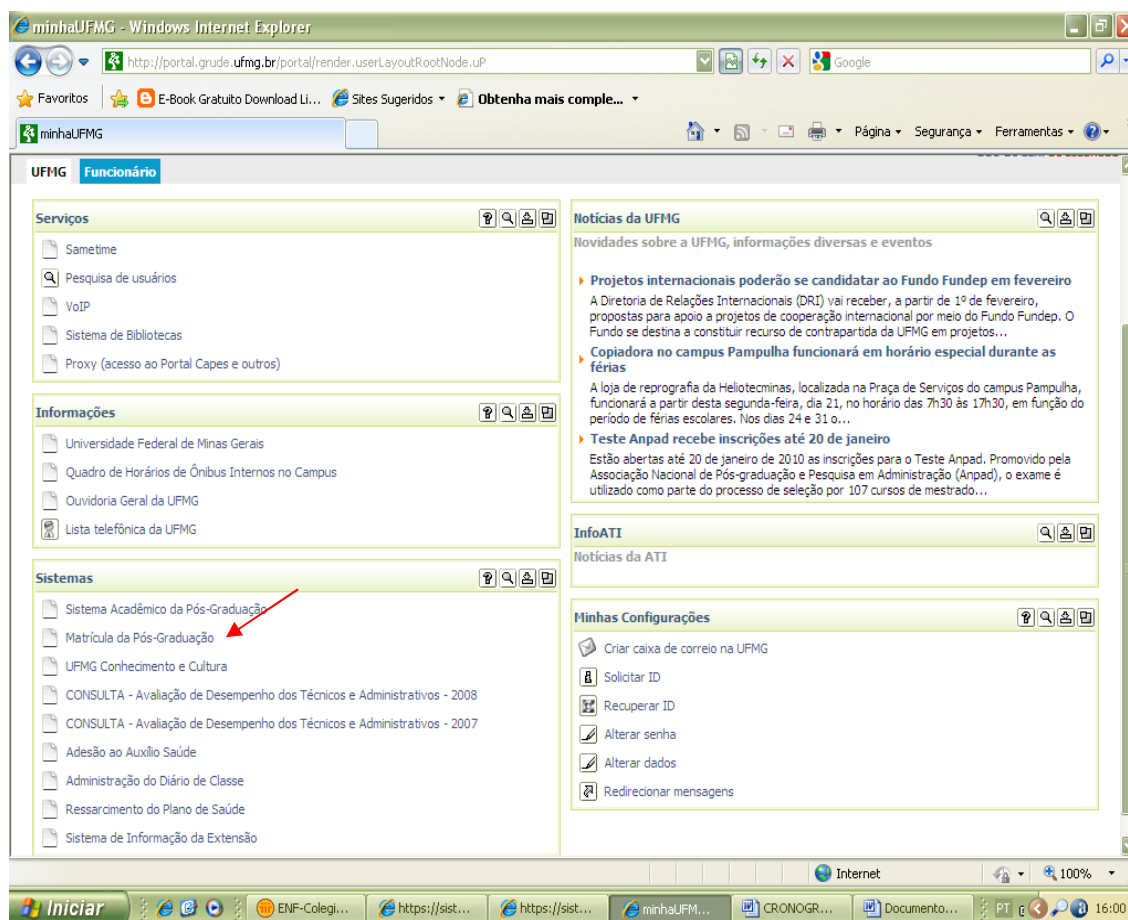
minhaUFMG - Windows Internet Explorer

http://portal.grude.ufmg.br/portal/render.userLayoutRootNode.uP

Google

Favoritos | E-Book Gratuito Download Li... | Sites Sugeridos | Obtenha mais comple...

minhaUFMG

Página | Segurança | Ferramentas

UFMG | Funcionário

Serviços

Sametime

Pesquisa de usuários

VoIP

Sistema de Bibliotecas

Proxy (acesso ao Portal Capes e outros)

Informações

Universidade Federal de Minas Gerais

Quadro de Horários de Ônibus Internos no Campus

Ouvidoria Geral da UFMG

Lista telefônica da UFMG

Sistemas

Sistema Acadêmico da Pós-Graduação

Matrícula da Pós-Graduação

UFMG Conhecimento e Cultura

CONSULTA - Avaliação de Desempenho dos Técnicos e Administrativos - 2008

CONSULTA - Avaliação de Desempenho dos Técnicos e Administrativos - 2007

Adesão ao Auxílio Saúde

Administração do Diário de Classe

Ressarcimento do Plano de Saúde

Sistema de Informação da Extensão

Notícias da UFMG

Novidades sobre a UFMG, informações diversas e eventos

Projetos internacionais poderão se candidatar ao Fundo Fundep em fevereiro

A Diretoria de Relações Internacionais (DRI) vai receber, a partir de 1º de fevereiro, propostas para apoio a projetos de cooperação internacional por meio do Fundo Fundep. O Fundo se destina a constituir recurso de contrapartida da UFMG em projetos...

Copiadora no campus Pampulha funcionará em horário especial durante as férias

A loja de reprografia da Heliotecminas, localizada na Praça de Serviços do campus Pampulha, funcionará a partir desta segunda-feira, dia 21, no horário das 7h30 às 17h30, em função do período de férias escolares. Nos dias 24 e 31 o...

Teste Anpad recebe inscrições até 20 de janeiro

Estão abertas até 20 de janeiro de 2010 as inscrições para o Teste Anpad. Promovido pela Associação Nacional de Pós-graduação e Pesquisa em Administração (Anpad), o exame é utilizado como parte do processo de seleção por 107 cursos de mestrado...

InfoATI

Notícias da ATI

Minhas Configurações

Criar caixa de correio na UFMG

Solicitar ID

Recuperar ID

Alterar senha

Alterar dados

Redirecionar mensagens

Internet | 100%

Iniciar | ENF-Colegi... | https://sist... | https://sist... | minhaUFM... | CRONOGR... | Documento... | PT | 16:00